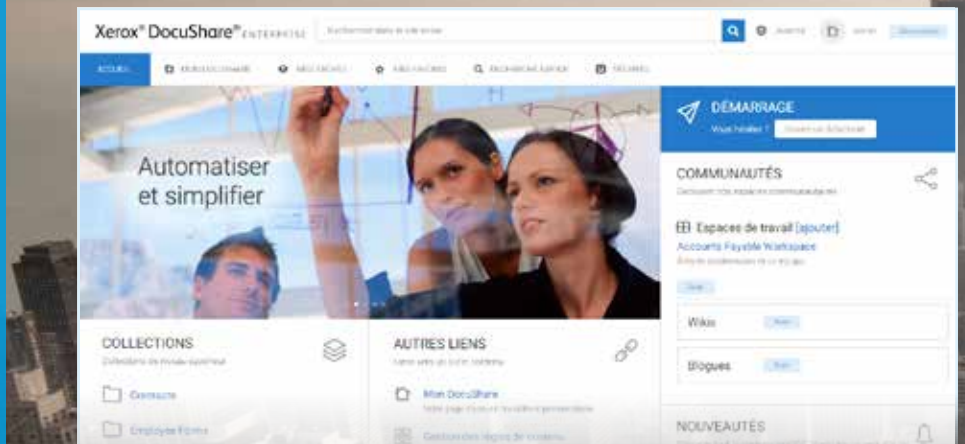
Xerox® DocuShare® ENTERPRISE

ACCUEIL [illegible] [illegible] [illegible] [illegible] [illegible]

Automatiser et simplifier

DÉMARRAGE

Vous hésitez ? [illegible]

COMMUNAUTÉS

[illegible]

Espaces de travail [ajouter]

Accounts Payable Workspace

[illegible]

Wikis

Blogues

NOUVEAUTÉS

COLLECTIONS

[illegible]

Contracts

Employee Forms

AUTRES LIENS

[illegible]

Mon DocuShare

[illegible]

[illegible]